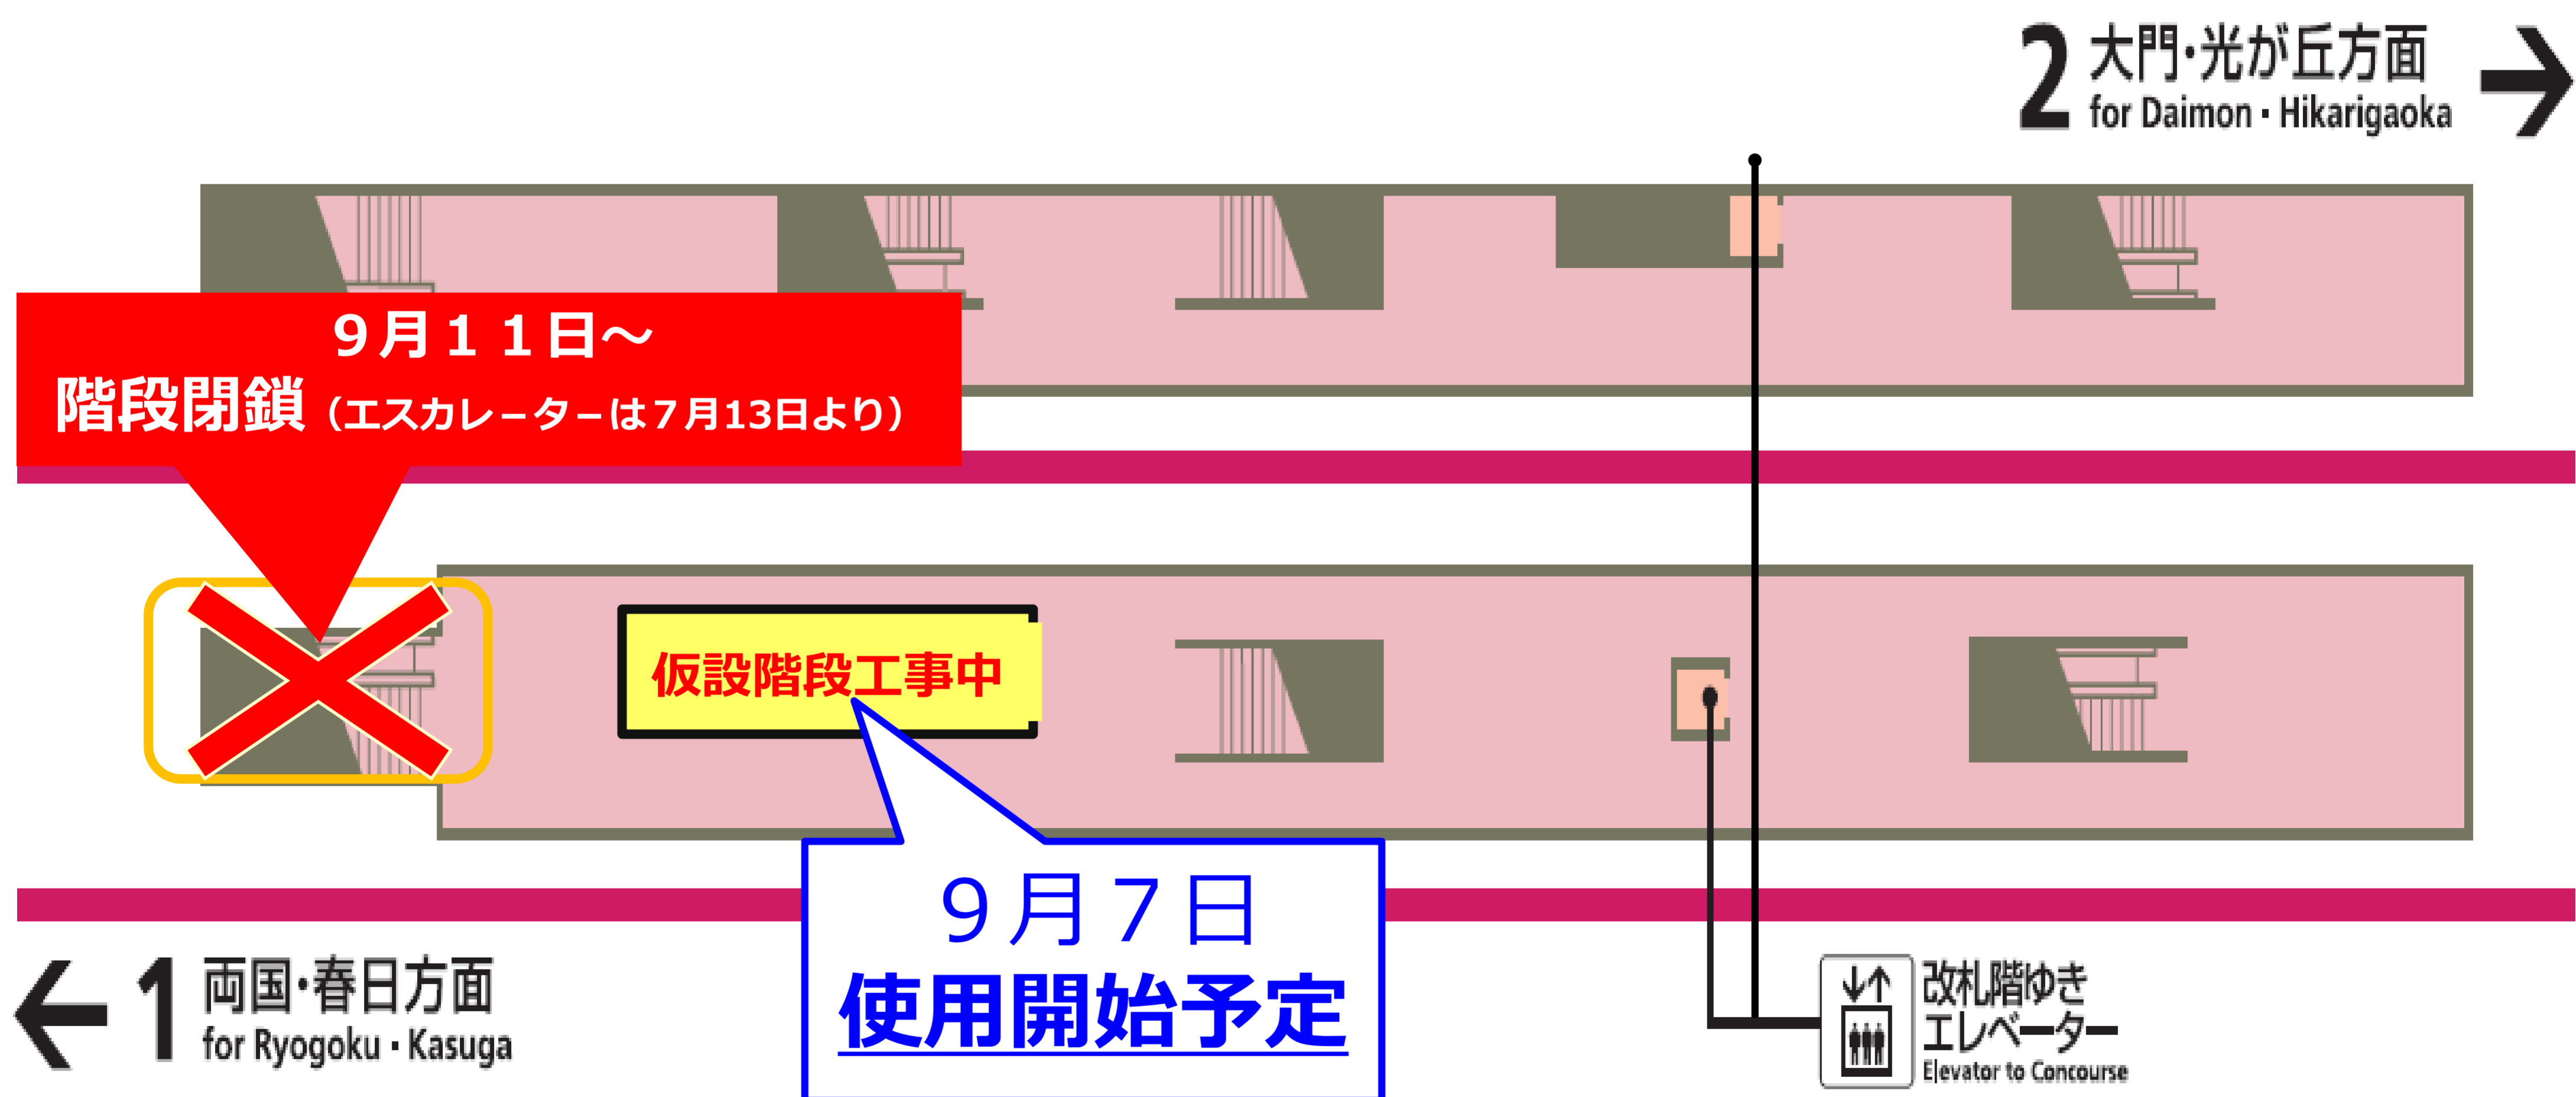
2 大門·光が丘方面
for Daimon · Hikarigaoka

９月１１日～
階段閉鎖（エスカレーターは７月13日より）

仮設階段工事中

９月７日
使用開始予定

1 両国·春日方面
for Ryogoku · Kasuga

改札階ゆき
エレベーター
Elevator to Concourse